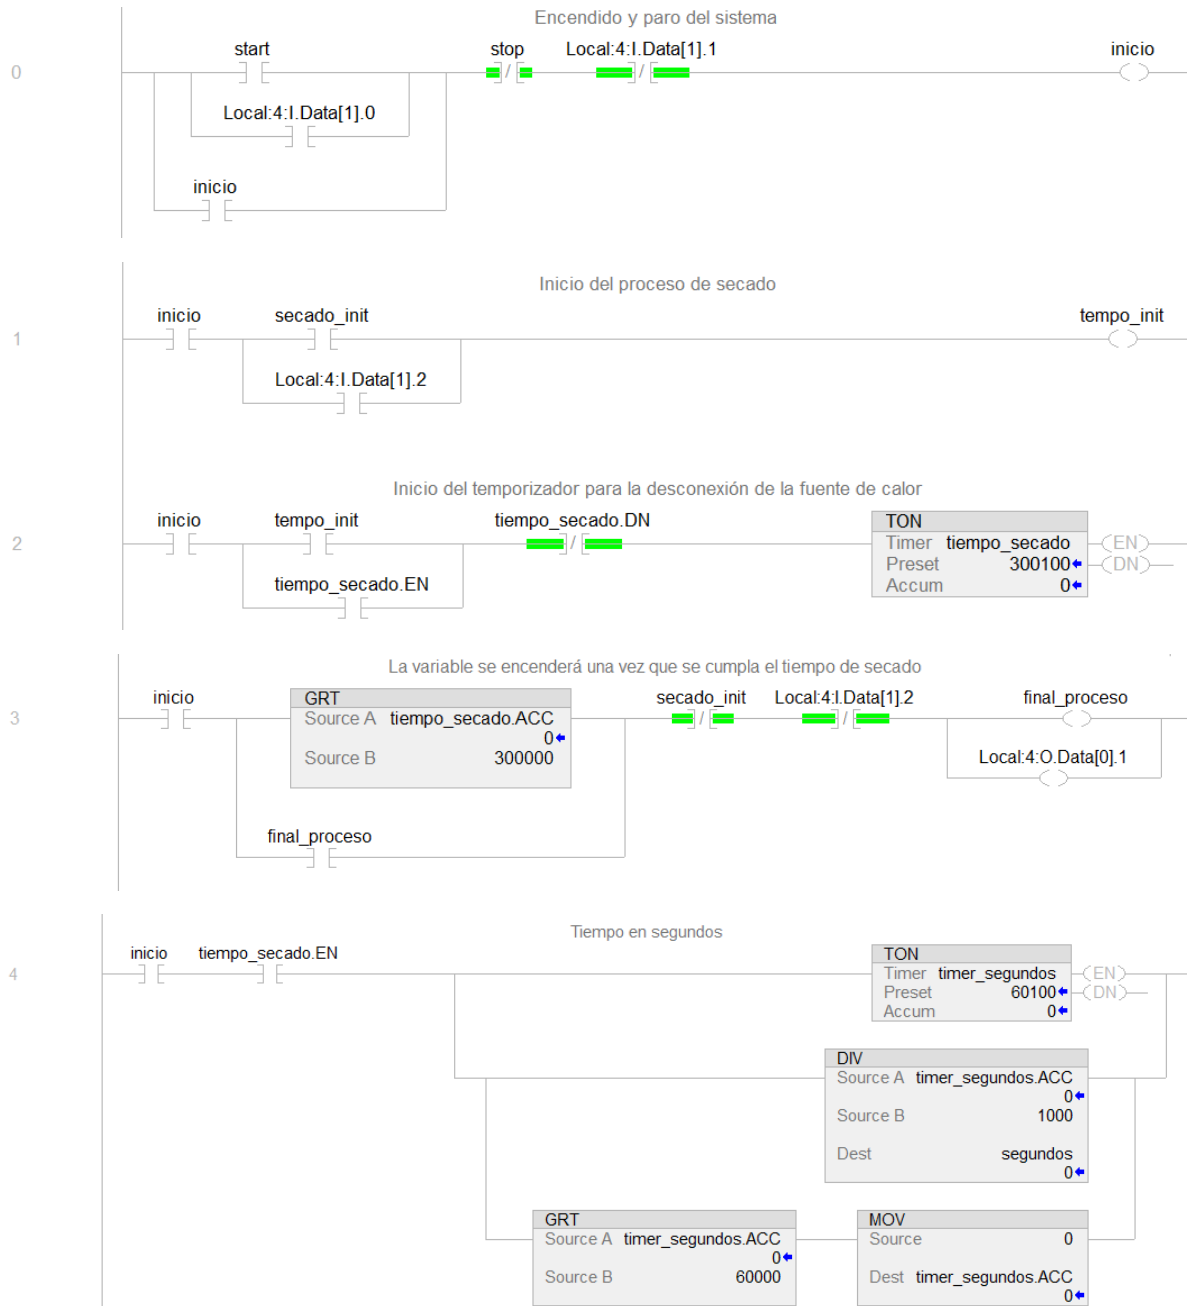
0

Encendido y paro del sistema

start

stop

Local:4:I.Data[1].1

inicio

Local:4:I.Data[1].0

inicio

1

Inicio del proceso de secado

inicio

secado_init

tempo_init

Local:4:I.Data[1].2

2

Inicio del temporizador para la desconexión de la fuente de calor

inicio

tempo_init

tiempo_secado.DN

TON
Timer tiempo_secado
Preset 300100
Accum 0

EN
DN

tiempo_secado.EN

3

La variable se encenderá una vez que se cumpla el tiempo de secado

inicio

GRT
Source A tiempo_secado.ACC
0
Source B 300000

secado_init

Local:4:I.Data[1].2

final_proceso

Local:4:O.Data[0].1

final_proceso

4

Tiempo en segundos

inicio

tiempo_secado.EN

TON
Timer timer_segundos
Preset 60100
Accum 0

EN
DN

DIV
Source A timer_segundos.ACC
0
Source B 1000
Dest segundos
0

GRT
Source A timer_segundos.ACC
0
Source B 60000

MOV
Source 0
Dest timer_segundos.ACC
0